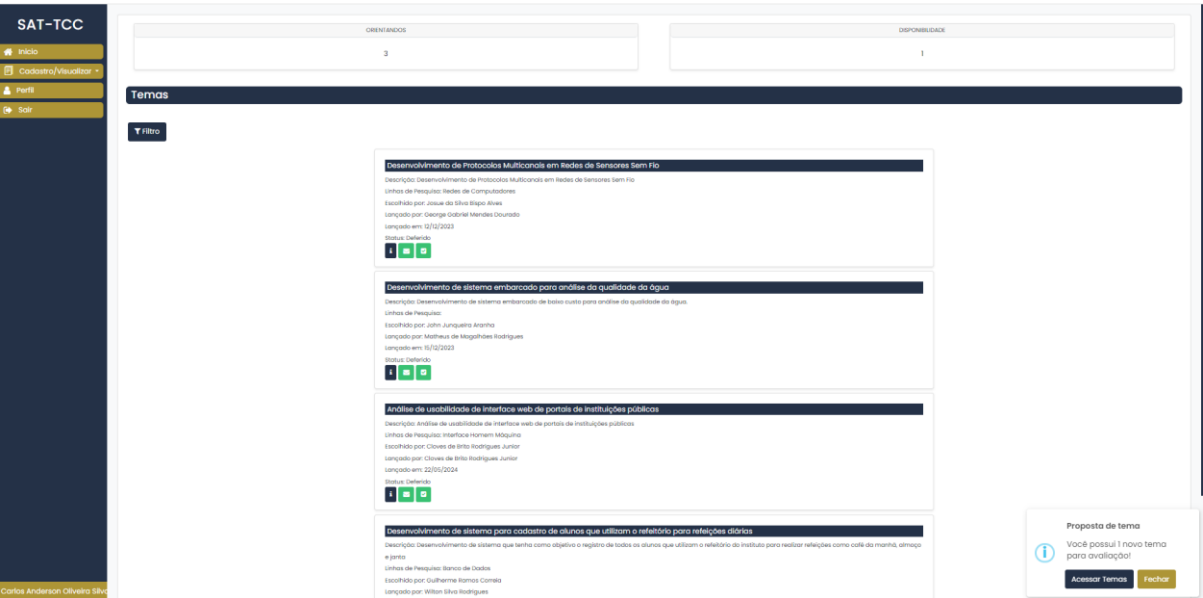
SAT-TCC

Início
Cadastro/Visualizar
Perfil
Sair

Carlos Anderson Oliveira Silva

| ORIENTANDOS |
|---|
| 3 |

| DISPONIBILIDADE |
|---|
| 1 |

Temas

Filtro

Desenvolvimento de Protocolos Multicanais em Redes de Sensores Sem Fio
Descrição: Desenvolvimento de Protocolos Multicanais em Redes de Sensores Sem Fio
Linhas de Pesquisa: Redes de Computadores
Escolhido por: Josue da Silva Bispo Alves
Lançado por: George Gabriel Mendes Dourado
Lançado em: 12/12/2023
Status: Deferido

Desenvolvimento de sistema embarcado para análise da qualidade da água
Descrição: Desenvolvimento de sistema embarcado de baixo custo para análise da qualidade da água.
Linhas de Pesquisa:
Escolhido por: John Junqueira Aranha
Lançado por: Matheus de Magalhaes Rodrigues
Lançado em: 15/12/2023
Status: Deferido

Análise de usabilidade de interface web de portais de instituições públicas
Descrição: Análise de usabilidade de interface web de portais de instituições públicas
Linhas de Pesquisa: Interface Homem Máquina
Escolhido por: Cloves de Brito Rodrigues Junior
Lançado por: Cloves de Brito Rodrigues Junior
Lançado em: 22/05/2024
Status: Deferido

Desenvolvimento de sistema para cadastro de alunos que utilizam o refeitório para refeições diárias
Descrição: Desenvolvimento de sistema que tenha como objetivo o registro de todos os alunos que utilizam o refeitório do instituto para realizar refeições como café da manhã, almoço e janta
Linhas de Pesquisa: Banco de Dados
Escolhido por: Guilherme Ramos Correia
Lançado por: Wilton Silva Rodrigues

Proposta de tema
Você possui 1 novo tema para avaliação!
Acessar Temas
Fechar